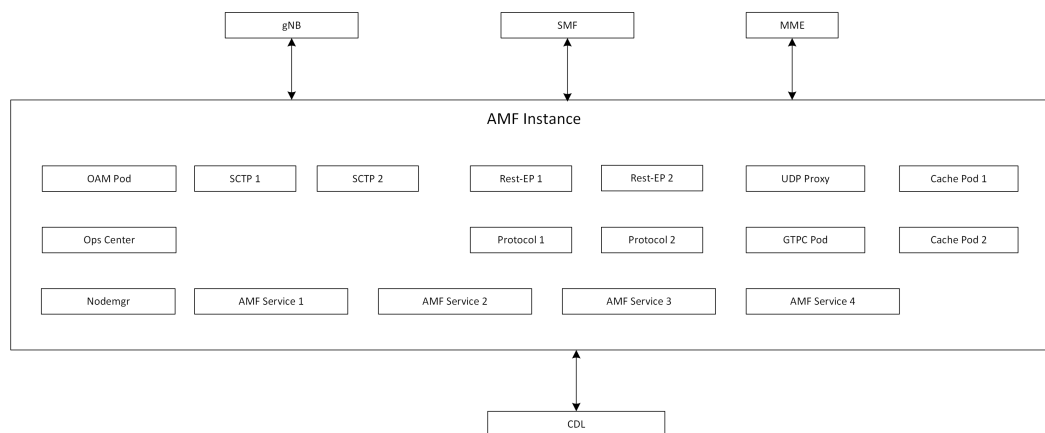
gNB

SMF

MME

AMF Instance

OAM Pod

SCTP 1

SCTP 2

Rest-EP 1

Rest-EP 2

UDP Proxy

Cache Pod 1

Ops Center

Protocol 1

Protocol 2

GTPC Pod

Cache Pod 2

Nodemgr

AMF Service 1

AMF Service 2

AMF Service 3

AMF Service 4

CDL